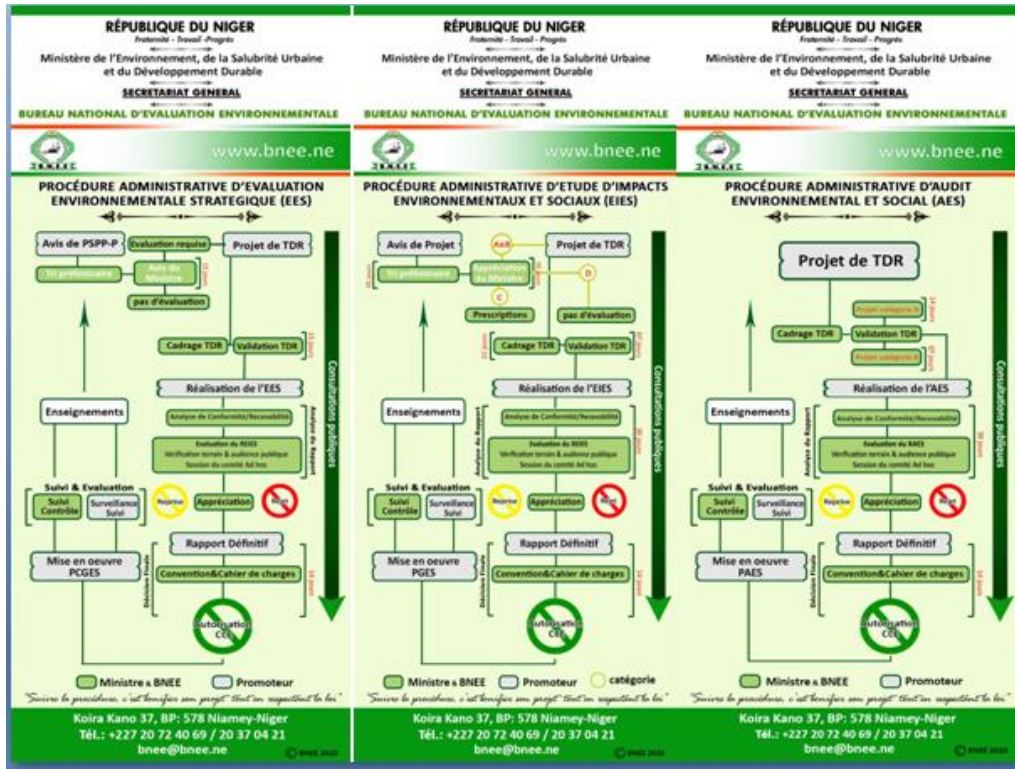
RÉPUBLIQUE DU NIGER
Fraternité - Travail - Progrès
Ministère de l'Environnement, de la Salubrité Urbaine et du Développement Durable
SECRETARIAT GENERAL
BUREAU NATIONAL D'EVALUATION ENVIRONNEMENTALE
BNEE
www.bnee.ne
PROCÉDURE ADMINISTRATIVE D'EVALUATION ENVIRONNEMENTALE STRATEGIQUE (EES)
Avis de PSPP-P
Evaluation requise
Projet de TDR
Tri préliminaire
Avis du Ministre
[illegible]
pas d'évaluation
Cadrage TDR
Validation TDR
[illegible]
Réalisation de l'EES
Enseignements
Analyse de Conformité/Recevabilité
Evaluation du REES
Vérification terrain & audience publique
Session du comité Ad hoc
Analyse du Rapport
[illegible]
Consultations publiques
Suivi & Evaluation
Suivi Contrôle
Surveillance Suivi
Reprise
Appréciation
Rejet
Rapport Définitif
Mise en oeuvre PCGES
Convention&Cahier de charges
Décision Finale
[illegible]
Autorisation CCE
Ministre & BNEE
Promoteur
"Suivre la procédure, c'est bonifier son projet tout en respectant la loi"
Koira Kano 37, BP: 578 Niamey-Niger
Tél.: +227 20 72 40 69 / 20 37 04 21
bnee@bnee.ne
© BNEE 2020

RÉPUBLIQUE DU NIGER
Fraternité - Travail - Progrès
Ministère de l'Environnement, de la Salubrité Urbaine et du Développement Durable
SECRETARIAT GENERAL
BUREAU NATIONAL D'EVALUATION ENVIRONNEMENTALE
BNEE
www.bnee.ne
PROCÉDURE ADMINISTRATIVE D'ETUDE D'IMPACTS ENVIRONNEMENTAUX ET SOCIAUX (EIES)
Avis de Projet
A&B
Projet de TDR
Tri préliminaire
Appréciation du Ministre
D
C
Prescriptions
pas d'évaluation
Cadrage TDR
Validation TDR
Réalisation de l'EIES
Enseignements
Analyse de Conformité/Recevabilité
Evaluation du REIES
Vérification terrain & audience publique
Session du comité Ad hoc
Analyse du Rapport
Consultations publiques
Suivi & Evaluation
Suivi Contrôle
Surveillance Suivi
Reprise
Appréciation
Rejet
Rapport Définitif
Mise en oeuvre PGES
Convention&Cahier de charges
Décision Finale
Autorisation CCE
Ministre & BNEE
Promoteur
catégorie
"Suivre la procédure, c'est bonifier son projet tout en respectant la loi"
Koira Kano 37, BP: 578 Niamey-Niger
Tél.: +227 20 72 40 69 / 20 37 04 21
bnee@bnee.ne
© BNEE 2020

RÉPUBLIQUE DU NIGER
Fraternité - Travail - Progrès
Ministère de l'Environnement, de la Salubrité Urbaine et du Développement Durable
SECRETARIAT GENERAL
BUREAU NATIONAL D'EVALUATION ENVIRONNEMENTALE
BNEE
www.bnee.ne
PROCÉDURE ADMINISTRATIVE D'AUDIT ENVIRONNEMENTAL ET SOCIAL (AES)
Projet de TDR
Projet catégorie A
Cadrage TDR
Validation TDR
Projet catégorie B
Réalisation de l'AES
Enseignements
Analyse de Conformité/Recevabilité
Evaluation du RAES
Vérification terrain & audience publique
Session du comité Ad hoc
Analyse du Rapport
Consultations publiques
Suivi & Evaluation
Suivi Contrôle
Surveillance Suivi
Reprise
Appréciation
Rejet
Rapport Définitif
Mise en oeuvre PAES
Convention&Cahier de charges
Décision Finale
Autorisation CCE
Ministre & BNEE
Promoteur
"Suivre la procédure, c'est bonifier son projet tout en respectant la loi"
Koira Kano 37, BP: 578 Niamey-Niger
Tél.: +227 20 72 40 69 / 20 37 04 21
bnee@bnee.ne
© BNEE 2020